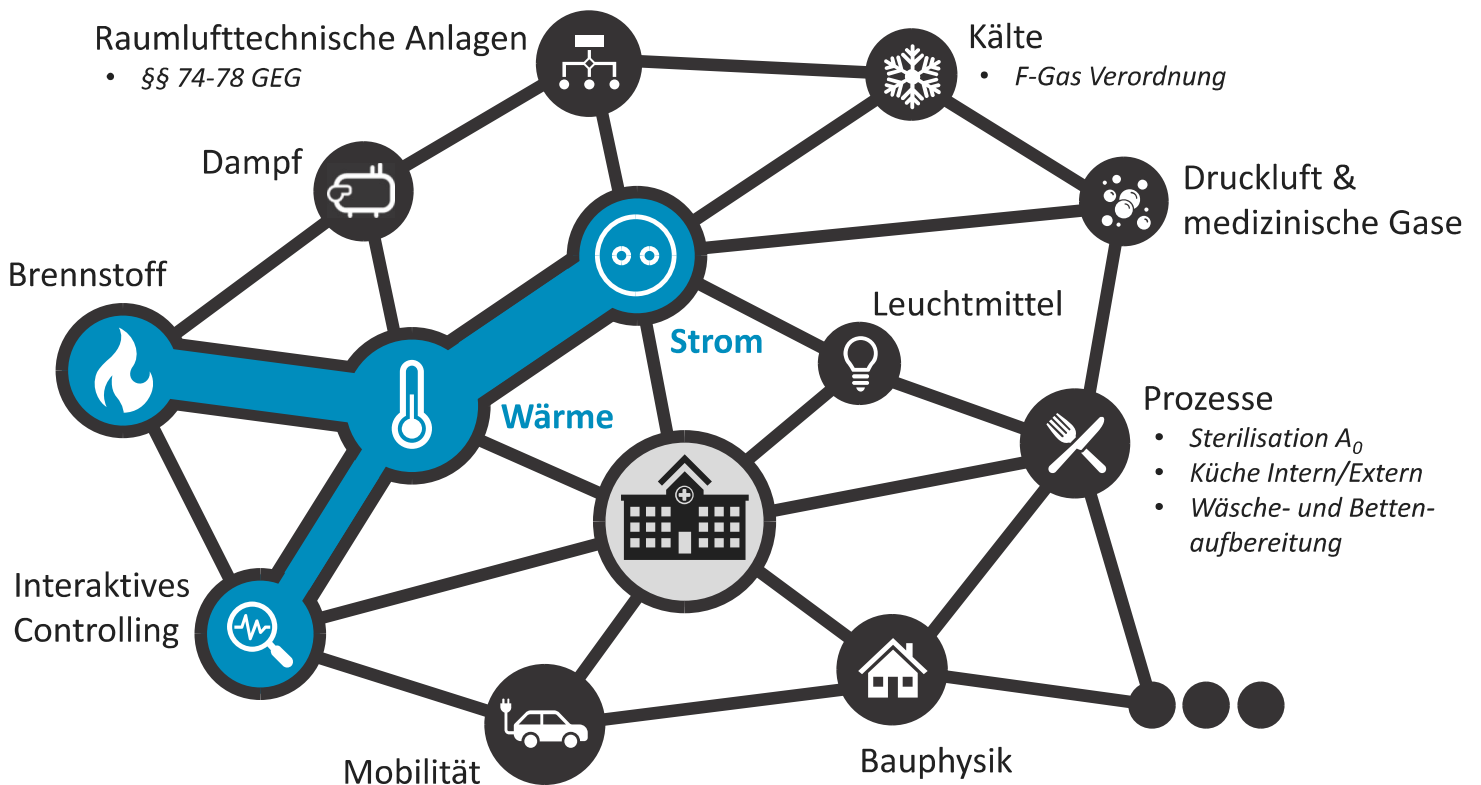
Raumlufttechnische Anlagen
• §§ 74-78 GEG

Kälte
• F-Gas Verordnung

Dampf

Druckluft & medizinische Gase

Brennstoff

Leuchtmittel

Strom

Wärme

Prozesse
• Sterilisation $A_0$
• Küche Intern/Extern
• Wäsche- und Bettenaufbereitung

Interaktives Controlling

Mobilität

Bauphysik